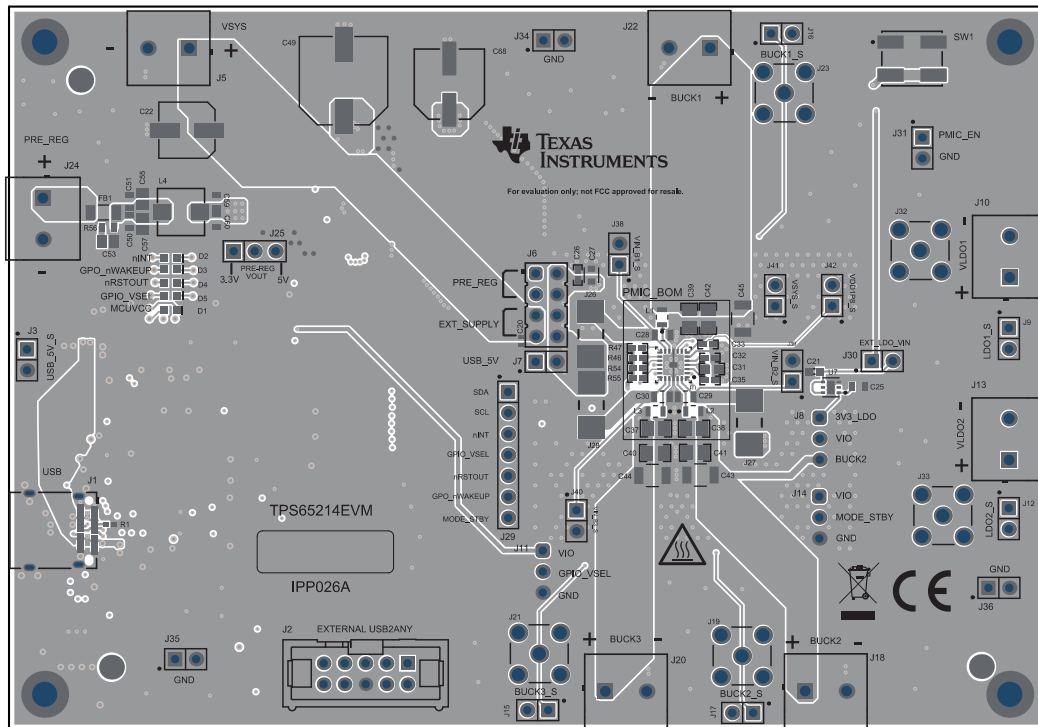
VSYS
-
+
J5
C49
C68
J34
GND
J22
J16
BUCK1_S
J23
SW1
C22
PRE_REG
+
J24
-
FB1
R56
C53
C50
C51
C55
C57
L4
C59
C60
TEXAS INSTRUMENTS
For evaluation only; not FCC approved for resale.
BUCK1
-
+
J31
PMIC_EN
GND
J10
J32
VLDO1
+
nINT
GPO_nWAKEUP
nRSTOUT
GPIO_VSEL
MCUVCC
D2
D3
D4
D5
D1
J25
3.3V
PRE-REG VOUT
5V
J38
VIN_B1_S
J6
PRE_REG
EXT_SUPPLY
C26
C27
J26
C20
PMIC_BOM
C39
C42
C45
J41
VSYS_S
J42
VIO/PB_S
J3
USB_5V_S
USB_5V
J7
C28
R47
R46
R54
R55
C33
C32
C31
C35
J4
VIN_B2_S
C21
D7
C25
J30
EXT_LDO_VIN
LDO1_S
J9
SDA
SCL
nINT
GPIO_VSEL
nRSTOUT
GPO_nWAKEUP
MODE_STBY
J29
C30
C37
C29
C38
J28
J8
3V3_LDO
VIO
BUCK2
J27
C40
C41
C44
C43
J13
VLDO2
+
USB
J1
R1
TPS65214EVM
J40
J14
VIO
MODE_STBY
GND
J33
LDO2_S
J12
J11
VIO
GPIO_VSEL
GND
IPP026A
GND
J36
J35
GND
J2
EXTERNAL USB2ANY
J21
+
BUCK3
-
J20
J19
+
BUCK2
-
J18
BUCK3_S
J15
BUCK2_S
J17